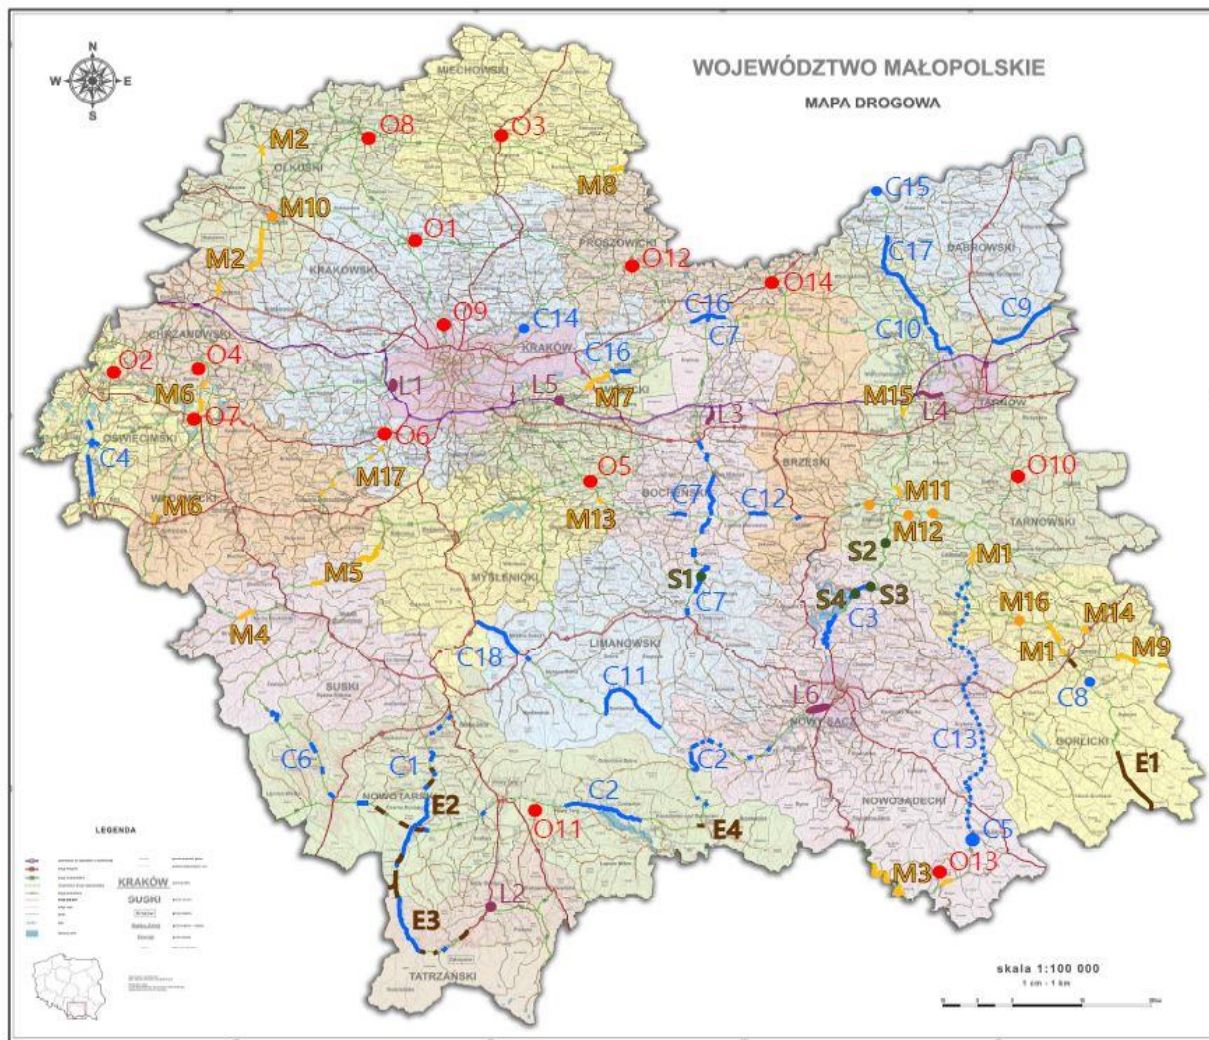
WOJEWÓDZTWO MAŁOPOLSKIE

MAPA DROGOWA

N
W
E
S

MIECHOWSKI
M2
O8
O3
OLKUSKI
M8
M10
O1
PROSZOWICKI
O12
C15
C17
DĄBROWSKI
M2
KRAKOWSKI
O14
C16
C9
O9
C14
C7
C10
CHRZANOWSKI
O2
O4
KRAKÓW
C16
M6
L1
L5
M7
M15
L4
O7
L3
TARNÓW
C4
OŚWIĘCIMSKI
O6
BRZESKI
M17
O10
O5
C7
C12
M11
M6
M13
BOCHEŃSKI
TARNOWSKI
M12
S2
M1
M5
S1
MYŚLENICKI
C7
S4
S3
M16
M14
M4
C3
M1
M9
C18
LIMANOWSKI
C11
C8
SUSKI
L6
NOWY SĄCZ
C13
E1
C6
C1
C2
GORLICKI
NOWOTARSKI
E2
NOWOSĄDECKI
C2
O11
E4
C5
LEGENDA
M3
O13
KRAKÓW
SUSKI
L2
E3
TATRZAŃSKI

skala 1:100 000
1 cm - 1 km